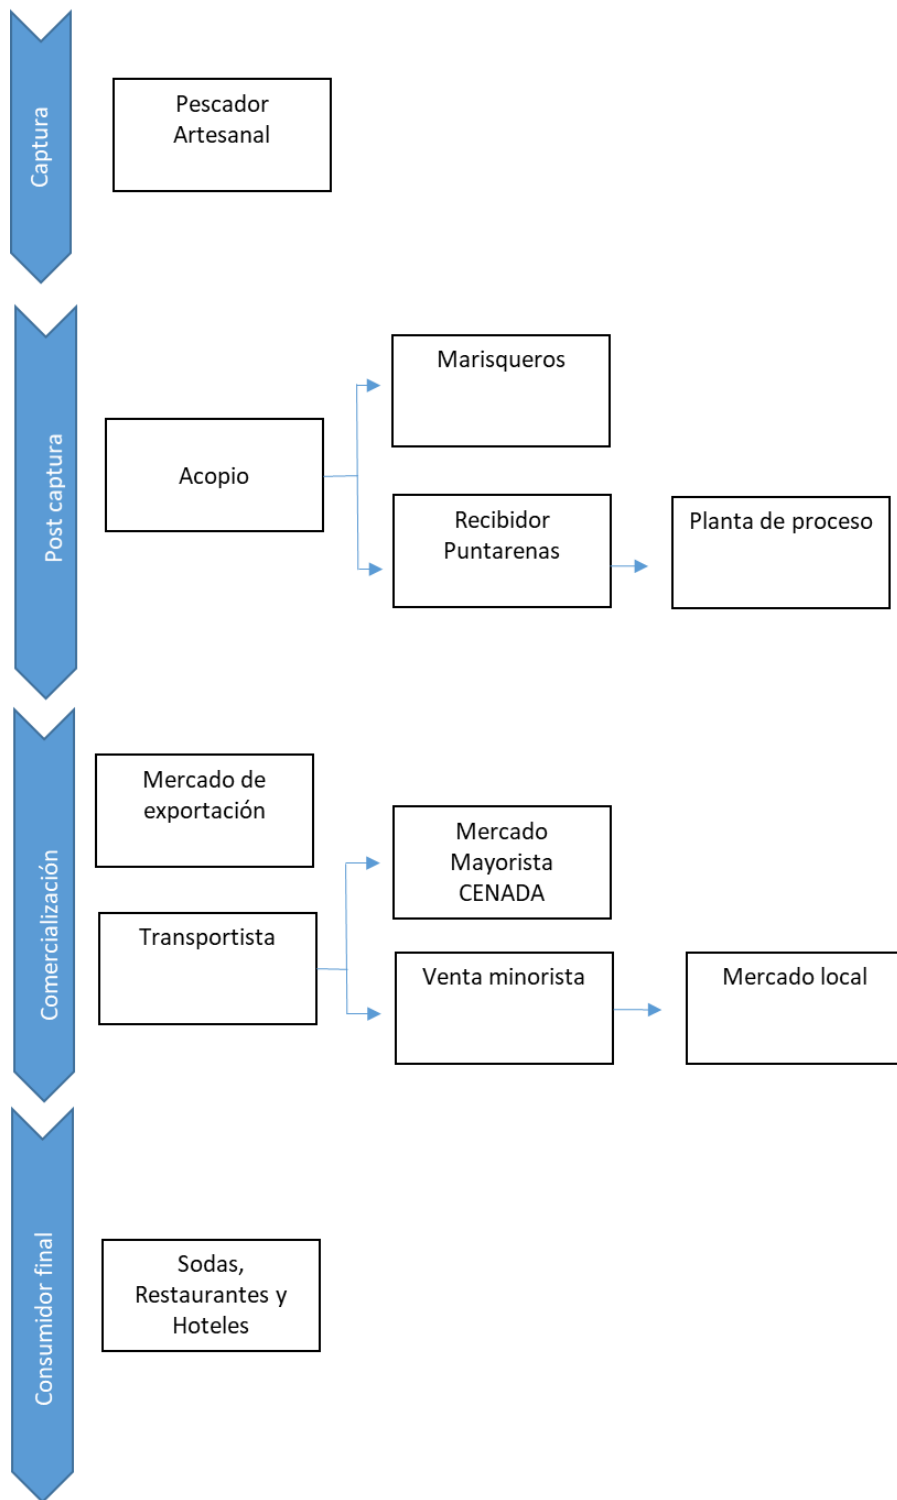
Captura

Pescador Artesanal

Post captura

Acopio

Marisqueros

Recibidor Puntarenas

Planta de proceso

Comercialización

Mercado de exportación

Transportista

Mercado Mayorista CENADA

Venta minorista

Mercado local

Consumidor final

Sodas, Restaurantes y Hoteles